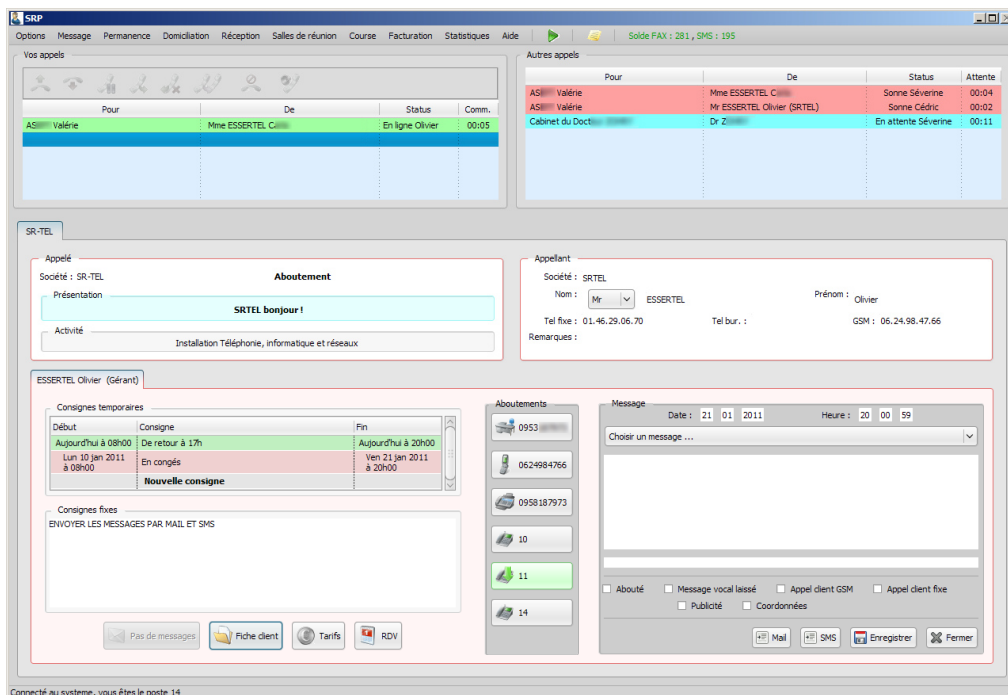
SRP

Options Message Permanence Domiciliation Réception Salles de réunion Course Facturation Statistiques Aide Solde FAX : 281 , SMS : 195

Vos appels

| Pour | De | Status | Comm. |
|---|---|---|---|
| AS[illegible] Valérie | Mme ESSERTEL C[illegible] | En ligne Olivier | 00:05 |

Autres appels

| Pour | De | Status | Attente |
|---|---|---|---|
| AS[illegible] Valérie | Mme ESSERTEL C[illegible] | Sonne Séverine | 00:04 |
| AS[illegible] Valérie | Mr ESSERTEL Olivier (SRTEL) | Sonne Cédric | 00:02 |
| Cabinet du Doct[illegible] | Dr Z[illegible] | En attente Séverine | 00:11 |

SR-TEL

Appelé
Société : SR-TEL
Aboutement
Présentation
SRTEL bonjour !
Activité
Installation Téléphonie, informatique et réseaux

Appellant
Société : SRTEL
Nom : Mr ESSERTEL
Prénom : Olivier
Tel fixe : 01.46.29.06.70
Tel bur. :
GSM : 06.24.98.47.66
Remarques :

ESSERTEL Olivier (Gérant)

Consignes temporaires

| Début | Consigne | Fin |
|---|---|---|
| Aujourd'hui à 08h00 | De retour à 17h | Aujourd'hui à 20h00 |
| Lun 10 jan 2011 à 08h00 | En congés | Ven 21 jan 2011 à 20h00 |
| | Nouvelle consigne | |

Consignes fixes
ENVOYER LES MESSAGES PAR MAIL ET SMS

Pas de messages
Fiche client
Tarifs
RDV

Aboutements
0953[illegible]
0624984766
0958187973
10
11
14

Message
Date : 21 01 2011
Heure : 20 00 59
Choisir un message ...

Abouté
Message vocal laissé
Appel client GSM
Appel client fixe
Publicité
Coordonnées

Mail
SMS
Enregistrer
Fermer

Connecté au système, vous êtes le poste 14